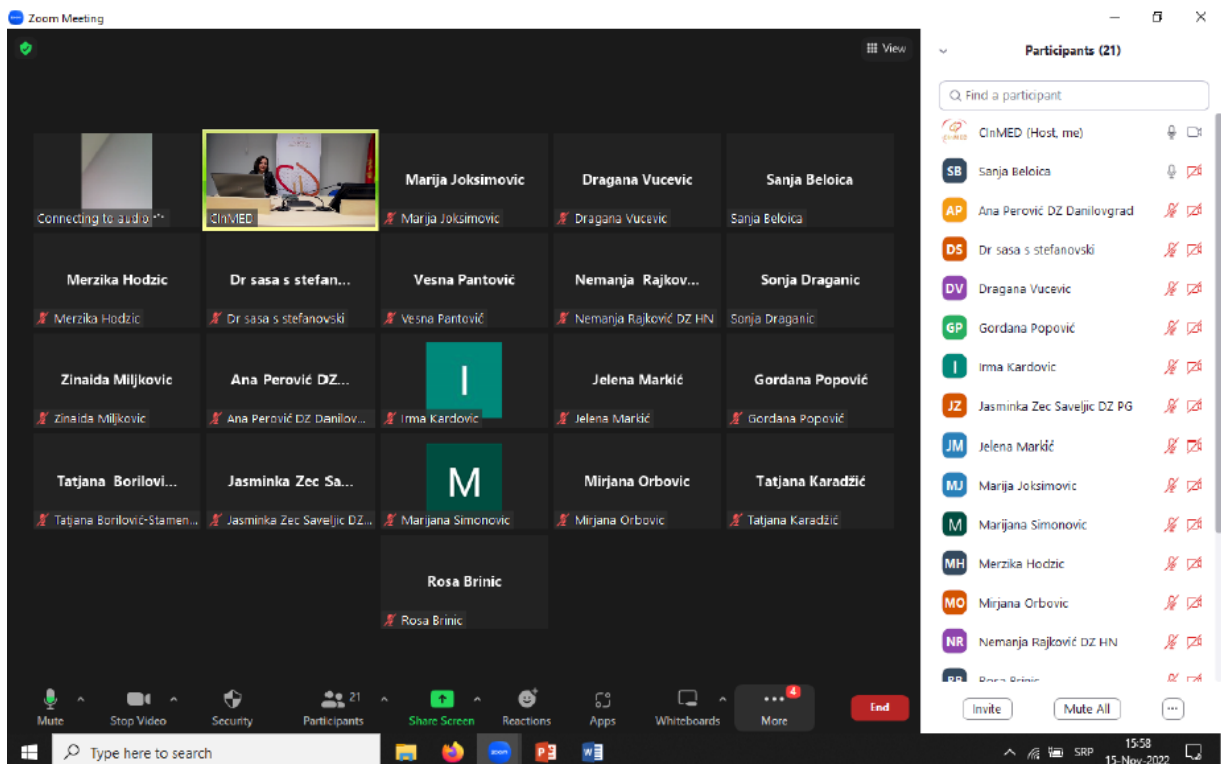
Zoom Meeting

View

Connecting to audio...

CinMED

Marija Joksimovic
Marija Joksimovic

Dragana Vucevic
Dragana Vucevic

Sanja Beloica
Sanja Beloica

Merzika Hodzic
Merzika Hodzic

Dr sasa s stefan...
Dr sasa s stefanovski

Vesna Pantović
Vesna Pantović

Nemanja Rajkov...
Nemanja Rajković DZ HN

Sonja Draganic
Sonja Draganic

Zinaida Miljkovic
Zinaida Miljkovic

Ana Perović DZ...
Ana Perović DZ Danilov...

I
Irma Kardovic

Jelena Markić
Jelena Markić

Gordana Popović
Gordana Popović

Tatjana Borilovi...
Tatjana Borilović-Stamen...

Jasminka Zec Sa...
Jasminka Zec Saveljic DZ...

M
Marijana Simonovic

Mirjana Orbovic
Mirjana Orbovic

Tatjana Karadžić
Tatjana Karadžić

Rosa Brinic
Rosa Brinic

Mute
Stop Video
Security
21
Participants
Share Screen
Reactions
Apps
Whiteboards
4
More
End

Participants (21)

Find a participant

CinMED (Host, me)
SB Sanja Beloica
AP Ana Perović DZ Danilovgrad
DS Dr sasa s stefanovski
DV Dragana Vucevic
GP Gordana Popović
I Irma Kardovic
JZ Jasminka Zec Saveljic DZ PG
JM Jelena Markić
MJ Marija Joksimovic
M Marijana Simonovic
MH Merzika Hodzic
MO Mirjana Orbovic
NR Nemanja Rajković DZ HN
RB Rosa Brinic

Invite
Mute All
...

Type here to search

SRP
15:58
15-Nov-2022